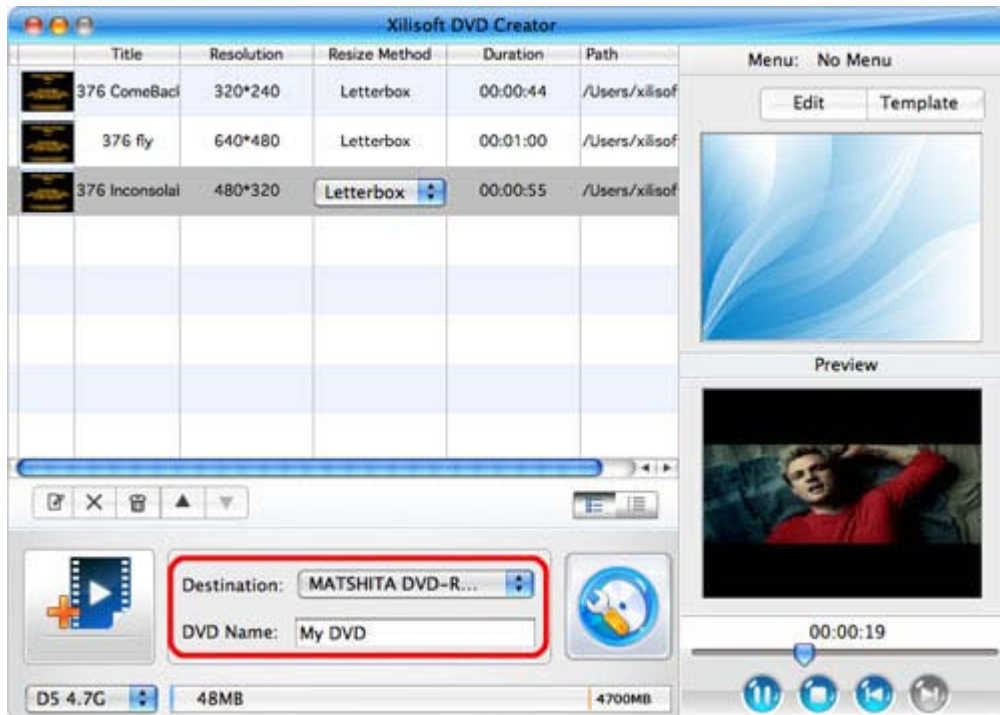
Xilisoft DVD Creator

| | Title | Resolution | Resize Method | Duration | Path |
|---|---|---|---|---|---|
| | 376 ComeBacl | 320*240 | Letterbox | 00:00:44 | /Users/xilisof |
| | 376 fly | 640*480 | Letterbox | 00:01:00 | /Users/xilisof |
| | 376 Inconsolai | 480*320 | Letterbox | 00:00:55 | /Users/xilisof |

Menu: No Menu

Edit Template

Preview

Destination: MATSHITA DVD-R...

DVD Name: My DVD

00:00:19

D5 4.7G 48MB 4700MB